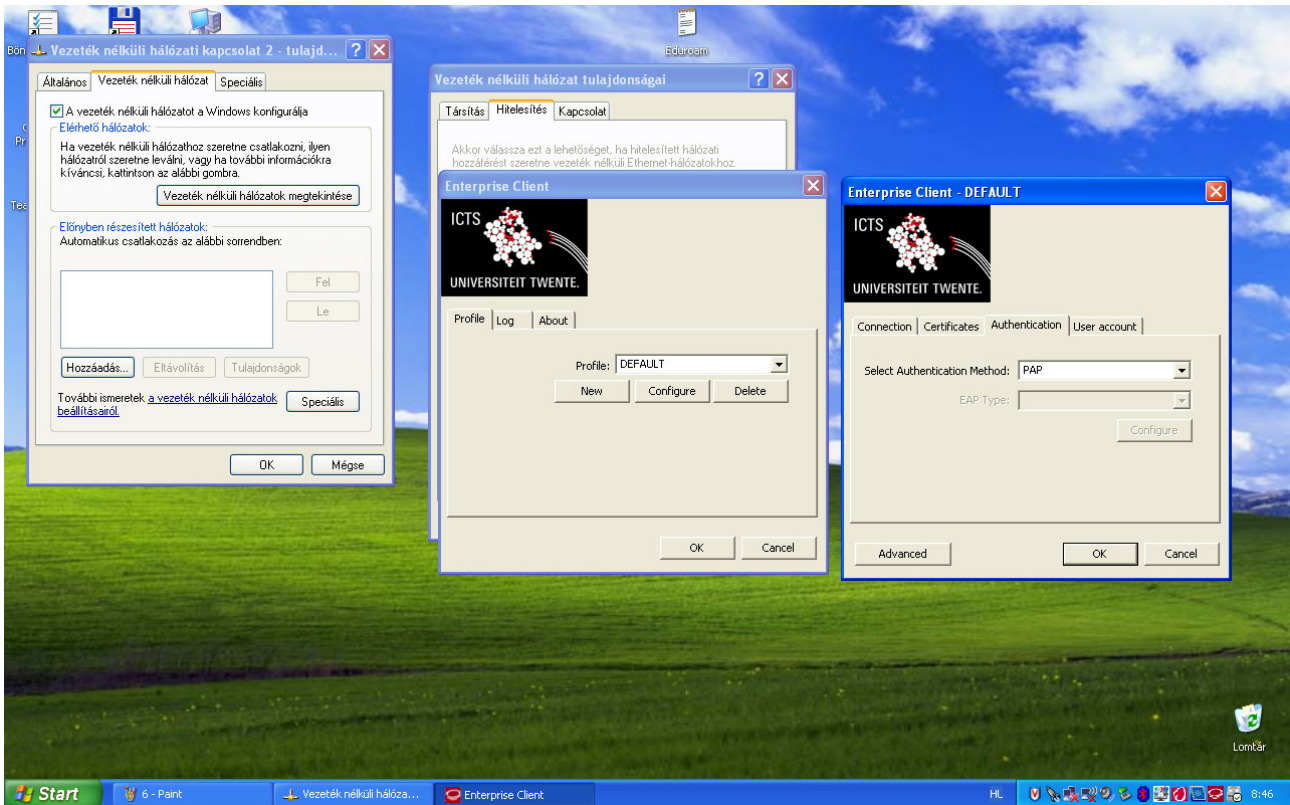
Vezeték nélküli hálózati kapcsolat 2 - tulajd...

Általános | Vezeték nélküli hálózat | Speciális

A vezeték nélküli hálózatot a Windows konfigurálja

Elérhető hálózatok:

Ha vezeték nélküli hálózathoz szeretne csatlakozni, ilyen hálózatról szeretne leválni, vagy ha további információkra kíváncsi, kattintson az alábbi gombra.

Vezeték nélküli hálózatok megtekintése

Előnyben részesített hálózatok:

Automatikus csatlakozás az alábbi sorrendben:

Fel

Le

Hozzáadás... | Eltávolítás | Tulajdonságok

További ismeretek a vezeték nélküli hálózatok beállításairól.

Speciális

OK | Mégse

Eduroam

Vezeték nélküli hálózat tulajdonságai

Társítás | Hitelesítés | Kapcsolat

Akkor válassza ezt a lehetőséget, ha hitelesített hálózati hozzáférést szeretne vezeték nélküli Ethernet-hálózatokhoz.

Enterprise Client

ICTS

UNIVERSITEIT TWENTE.

Profile | Log | About

Profile: DEFAULT

New | Configure | Delete

OK | Cancel

Enterprise Client - DEFAULT

ICTS

UNIVERSITEIT TWENTE.

Connection | Certificates | Authentication | User account

Select Authentication Method: PAP

EAP Type:

Configure

Advanced | OK | Cancel

Lomtár

Start | 6 - Paint | Vezeték nélküli hálóza... | Enterprise Client | HL | 8:46